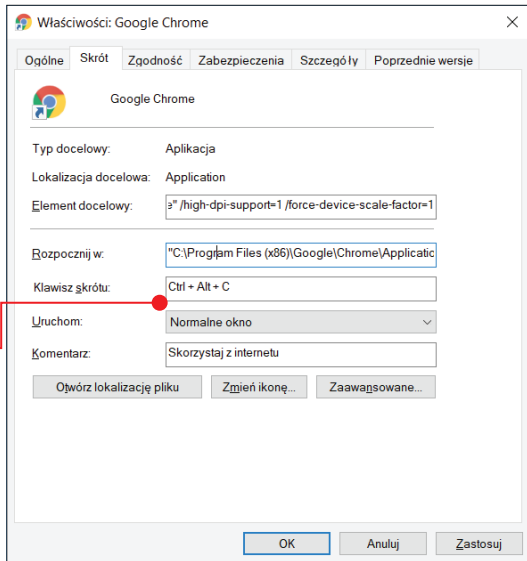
Właściwości: Google Chrome

Ogólne | Skrót | Zgodność | Zabezpieczenia | Szczegóły | Poprzednie wersje

Google Chrome

Typ docelowy: Aplikacja

Lokalizacja docelowa: Application

Element docelowy: э" /high-dpi-support=1 /force-device-scale-factor=1

Rozpocznij w: "C:\Program Files (x86)\Google\Chrome\Applicatic

Klawisz skrótu: Ctrl + Alt + C

Uruchom: Normalne okno

Komentarz: Skorzystaj z internetu

Otwórz lokalizację pliku | Zmień ikonę... | Zaawansowane...

OK | Anuluj | Zastosuj